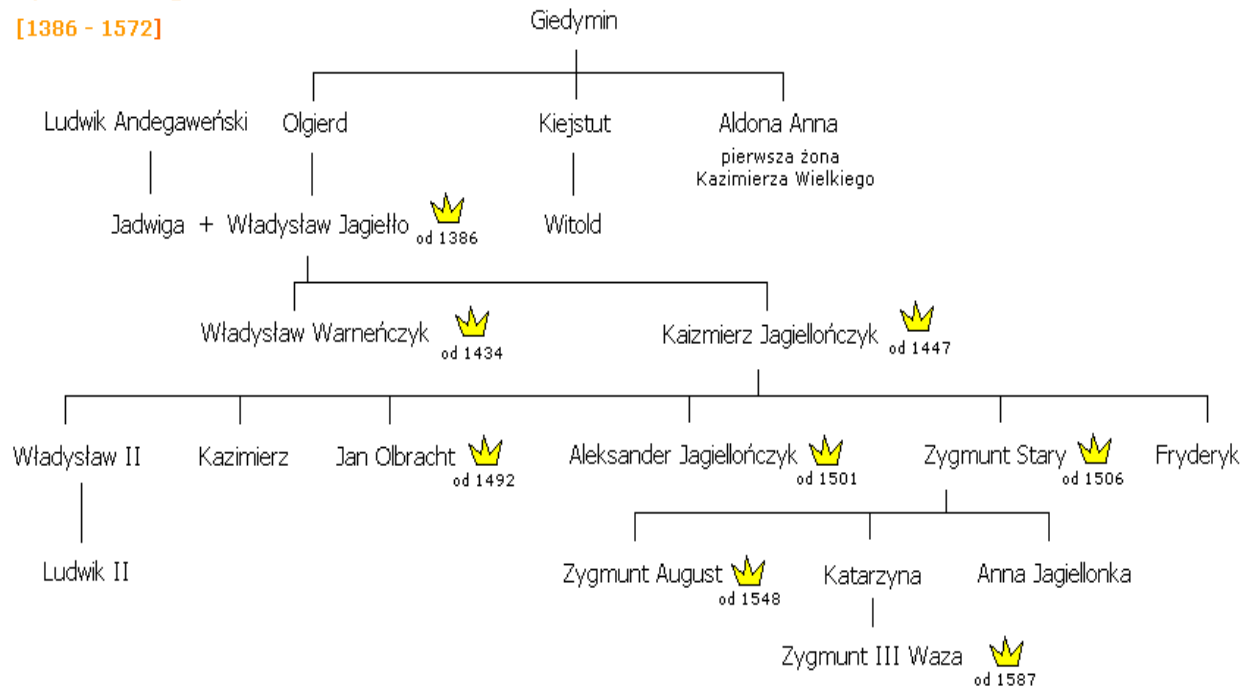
[1386 - 1572]

Giedymin

Ludwik Andegaweński

Olgierd

Kiejstut

Aldona Anna
pierwsza żona Kazimierza Wielkiego

Jadwiga + Władysław Jagiełło od 1386

Witold

Władysław Warneńczyk od 1434

Kaizmierz Jagiellończyk od 1447

Władysław II

Kazimierz

Jan Olbracht od 1492

Aleksander Jagiellończyk od 1501

Zygmunt Stary od 1506

Fryderyk

Ludwik II

Zygmunt August od 1548

Katarzyna

Anna Jagiellonka

Zygmunt III Waza od 1587